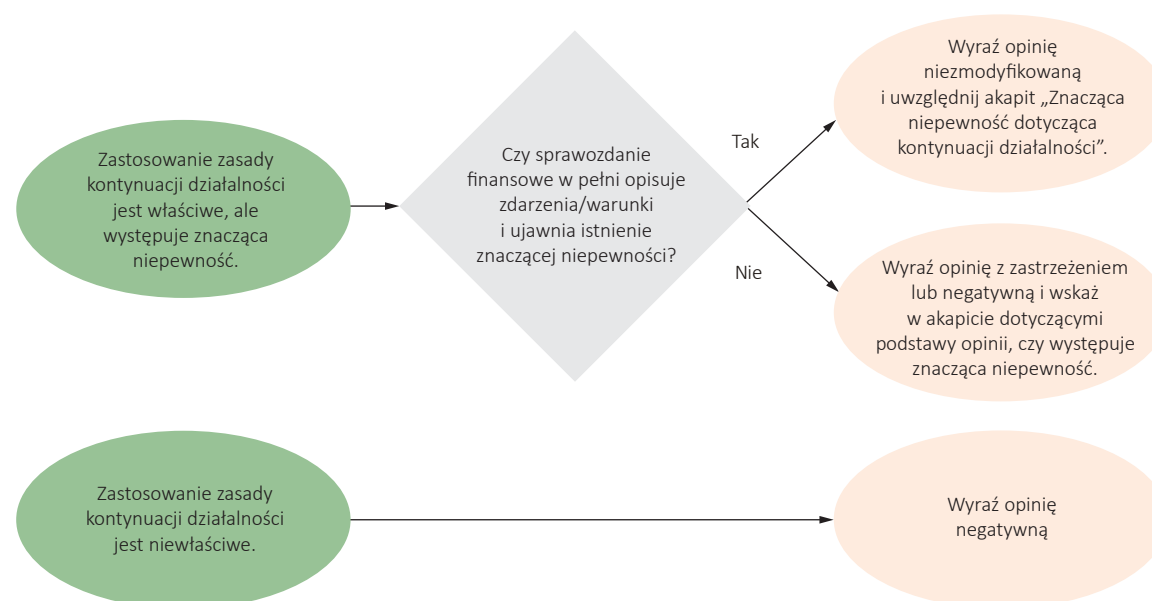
Zastosowanie zasady kontynuacji działalności jest właściwe, ale występuje znacząca niepewność.

Czy sprawozdanie finansowe w pełni opisuje zdarzenia/warunki i ujawnia istnienie znaczącej niepewności?

Tak

Wyraź opinię niezmodyfikowaną i uwzględnij akapit „Znacząca niepewność dotycząca kontynuacji działalności".

Nie

Wyraź opinię z zastrzeżeniem lub negatywną i wskaż w akapicie dotyczącymi podstawy opinii, czy występuje znacząca niepewność.

Zastosowanie zasady kontynuacji działalności jest niewłaściwe.

Wyraź opinię negatywną